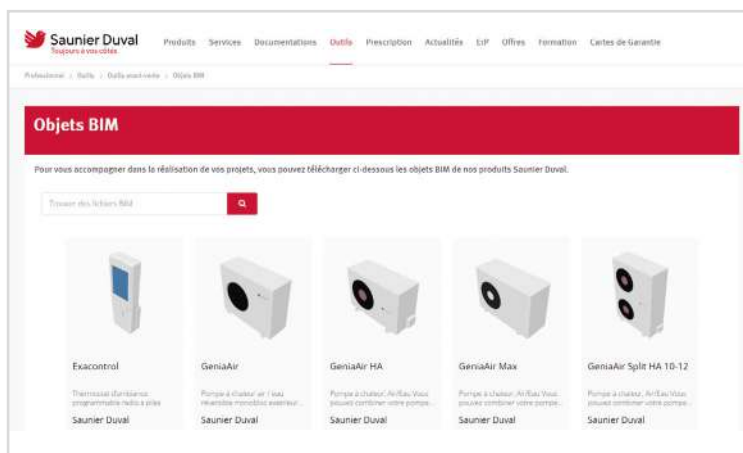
Saunier Duval
Toujours à vos côtés

Produits Services Documentations Outils Prescription Actualités EtP Offres Formation Cartes de Garantie

Professionnel > Outils > Outils avant-vente > Objets BIM

Objets BIM

Pour vous accompagner dans la réalisation de vos projets, vous pouvez télécharger ci-dessous les objets BIM de nos produits Saunier Duval.

Trouver des fichiers BIM

Exacontrol
Thermostat d'ambiance programmable radio à piles
Saunier Duval

GeniaAir
Pompe à chaleur air / eau réversible monobloc extérieur...
Saunier Duval

GeniaAir HA
Pompe à chaleur, Air/Eau Vous pouvez combiner votre pompe...
Saunier Duval

GeniaAir Max
Pompe à chaleur, Air/Eau Vous pouvez combiner votre pompe...
Saunier Duval

GeniaAir Split HA 10-12
Pompe à chaleur, Air/Eau Vous pouvez combiner votre pompe...
Saunier Duval